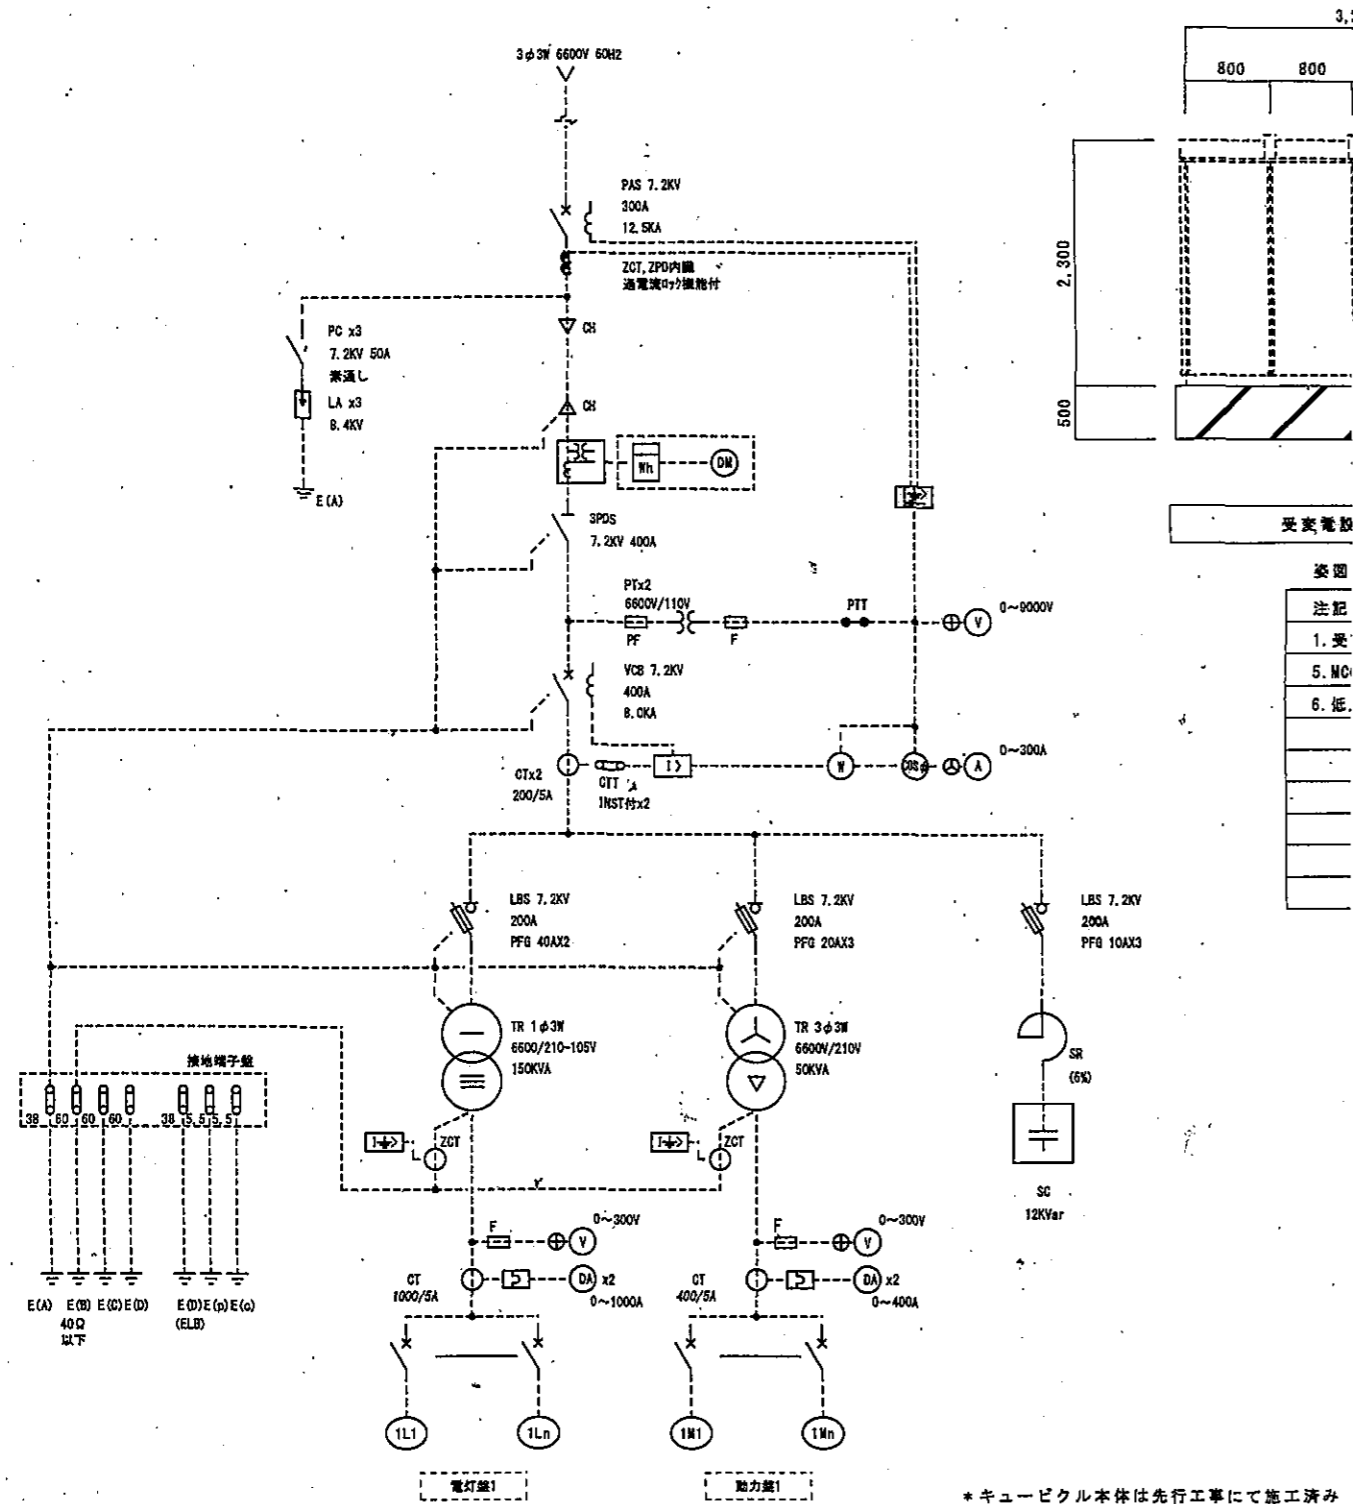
3φ3W 6600V 60HZ

PAS 7.2KV
300A
12.5KA

ZCT,ZPD内蔵
過電流ロック機能付

PC x3
7.2KV 50A
素通し

LA x3
8.4KV

E(A)

CH

CH

Wh

DM

3PDS
7.2KV 400A

PTx2
6600V/110V
PF
F
PTT
V
0~9000V

VCB 7.2KV
400A
8.0KA

CTx2
200/5A
CTT
INST付x2
I>
W
COS
A
0~300A

LBS 7.2KV
200A
PFG 40AX2

LBS 7.2KV
200A
PFG 20AX3

LBS 7.2KV
200A
PFG 10AX3

接地端子盤
38 60 60 60 38 5 5 5

TR 1φ3W
6600/210-105V
150KVA

TR 3φ3W
6600V/210V
50KVA

SR
(6%)

SC
12KVar

ZCT
ZCT

F
V
0~300V
F
V
0~300V

CT
1000/5A
DA x2
0~1000A

CT
400/5A
DA x2
0~400A

E(A) E(B) E(C) E(D)
40Ω
以下

E(D) E(p) E(c)
(ELB)

1L1
1Ln
1M1
1Mn

電灯盤1
動力盤1

＊キュービクル本体は先行工事にて施工済み

3,
800 800
2,300
500

受変電設
姿図
注記
1.受
5.MC
6.低